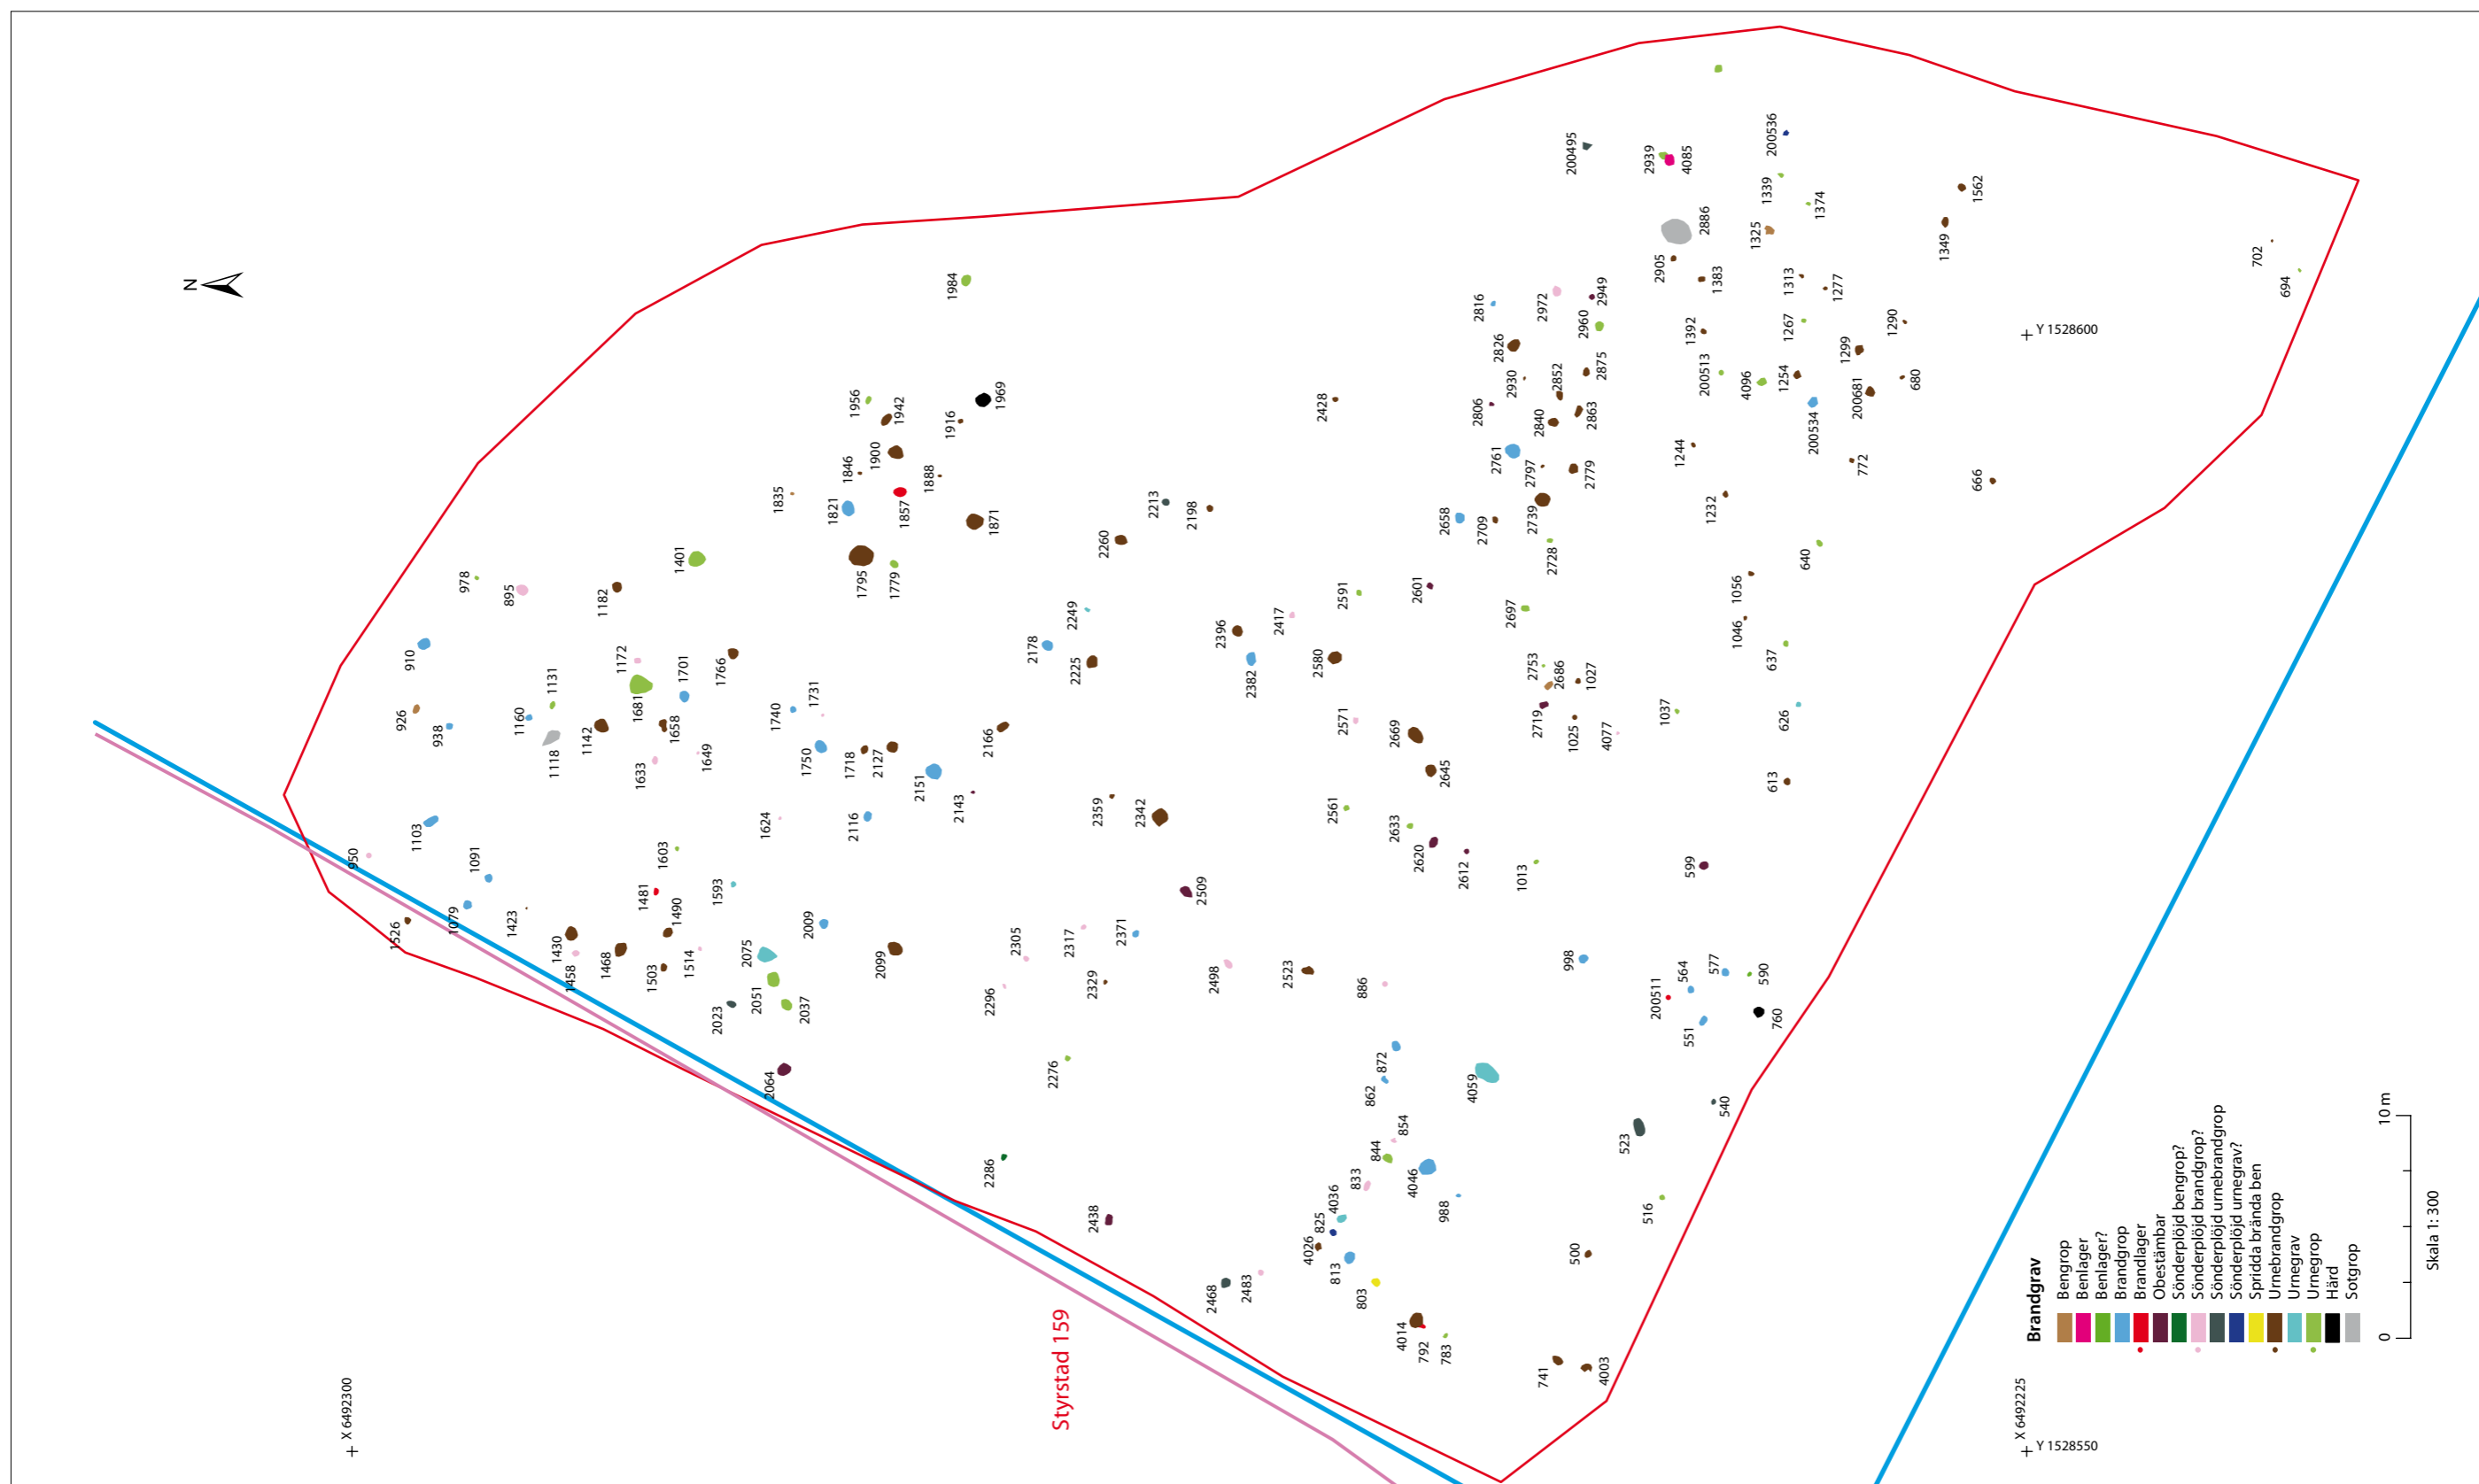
N

1984
1956 1942 1969
1916
1900 1846 1888
1835 1821 1857 1871
1401 1795 1779
978 895 1182
910 1172 1701 1766
1131 1681
926 1160 1658 1740 1731
938 1118 1142 1633 1649 1750 1718 2127 2166
2151 2143
1103 1624 2116
950 1091 1603
1481 1490 1593
1079 1423 1430 1458 1468 1503 1514 2075 2009 2099
1526 2023 2051 2037
2064
2286
2438
2468 2483
2428
2213 2198
2260
2249
2178 2225 2396 2417 2591 2601
2382 2580
2571 2669
2359 2342 2645
2561 2633
2620 2612
2509
2305 2317 2371
2296 2329 2498 2523 886
2276
862 872 4059
844 854
833 4046
4036 988
825
4026
813
803
4014
792 783
741 4003
500
516
523 540
998
200511 564 577 590
551 760
599
1013
613
626 1037
4077 1025 2719 2753 2686 1027
637
1046 1056
640
2697
2728
2739 2709 2658
2761 2797 2779
1232
1244
2806 2840 2863
2930 2852 2875
2826 2960
2816 2972 2949
200495 2939 4085
200536
1339 1374
1325 2886
2905 1383 1313 1277
1392 1267 1290
200513 4096 1254 1299 680
200534 200681
772
666
1562
1349
702
694
Y 1528600
X 6492300
Styrstad 159
X 6492225
Y 1528550
Brandgrav
Bengrop
Benlager
Benlager?
Brandgrop
Brandlager
Obestämbar
Sönderplöjd bengrop?
Sönderplöjd brandgrop?
Sönderplöjd urnebrandgrop
Sönderplöjd urnegrav?
Spridda brända ben
Urnebrandgrop
Urnegrav
Urnegrop
Härd
Sotgrop
10 m
Skala 1:300
0